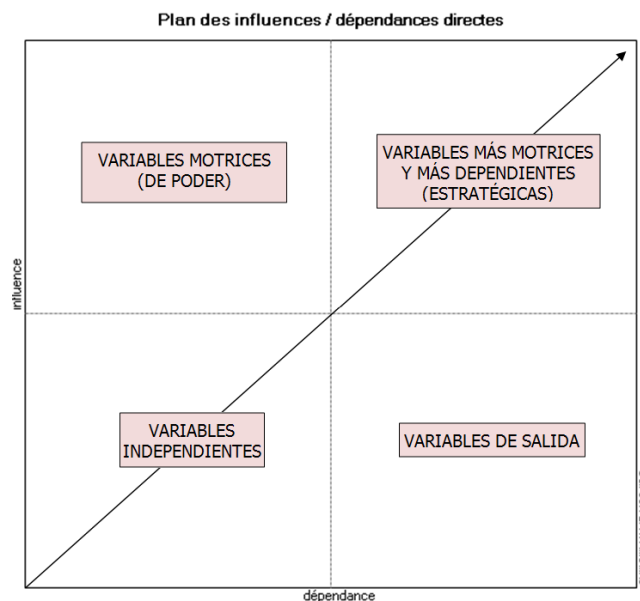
Plan des influences / dépendances directes

influence

VARIABLES MOTRICES (DE PODER)

VARIABLES MÁS MOTRICES Y MÁS DEPENDIENTES (ESTRATÉGICAS)

VARIABLES INDEPENDIENTES

VARIABLES DE SALIDA

dépendance